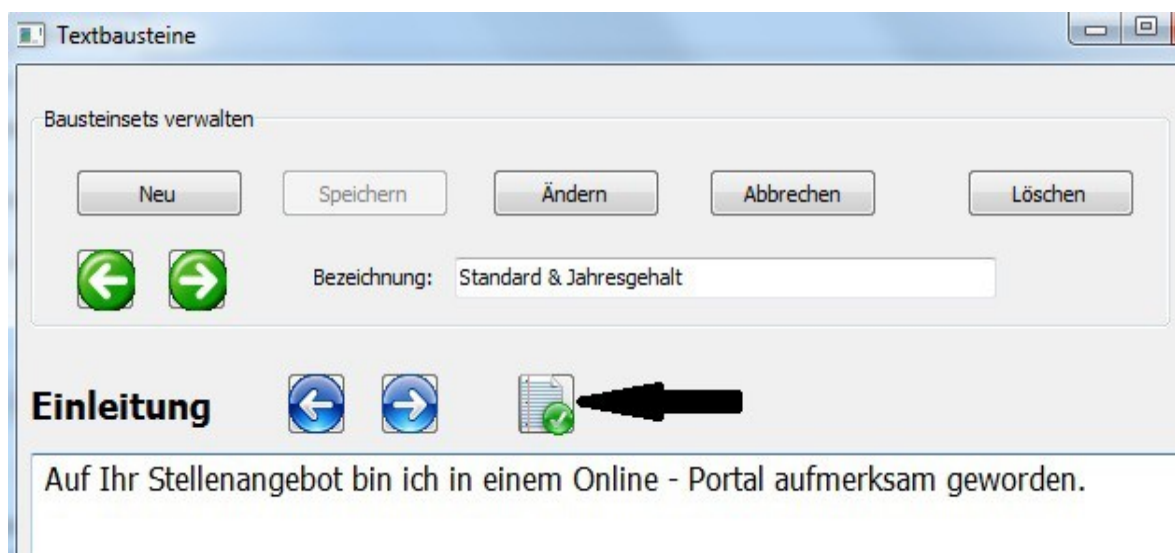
Textbausteine

Bausteinsets verwalten

Neu

Speichern

Ändern

Abbrechen

Löschen

Bezeichnung: Standard & Jahresgehalt

Einleitung

Auf Ihr Stellenangebot bin ich in einem Online - Portal aufmerksam geworden.